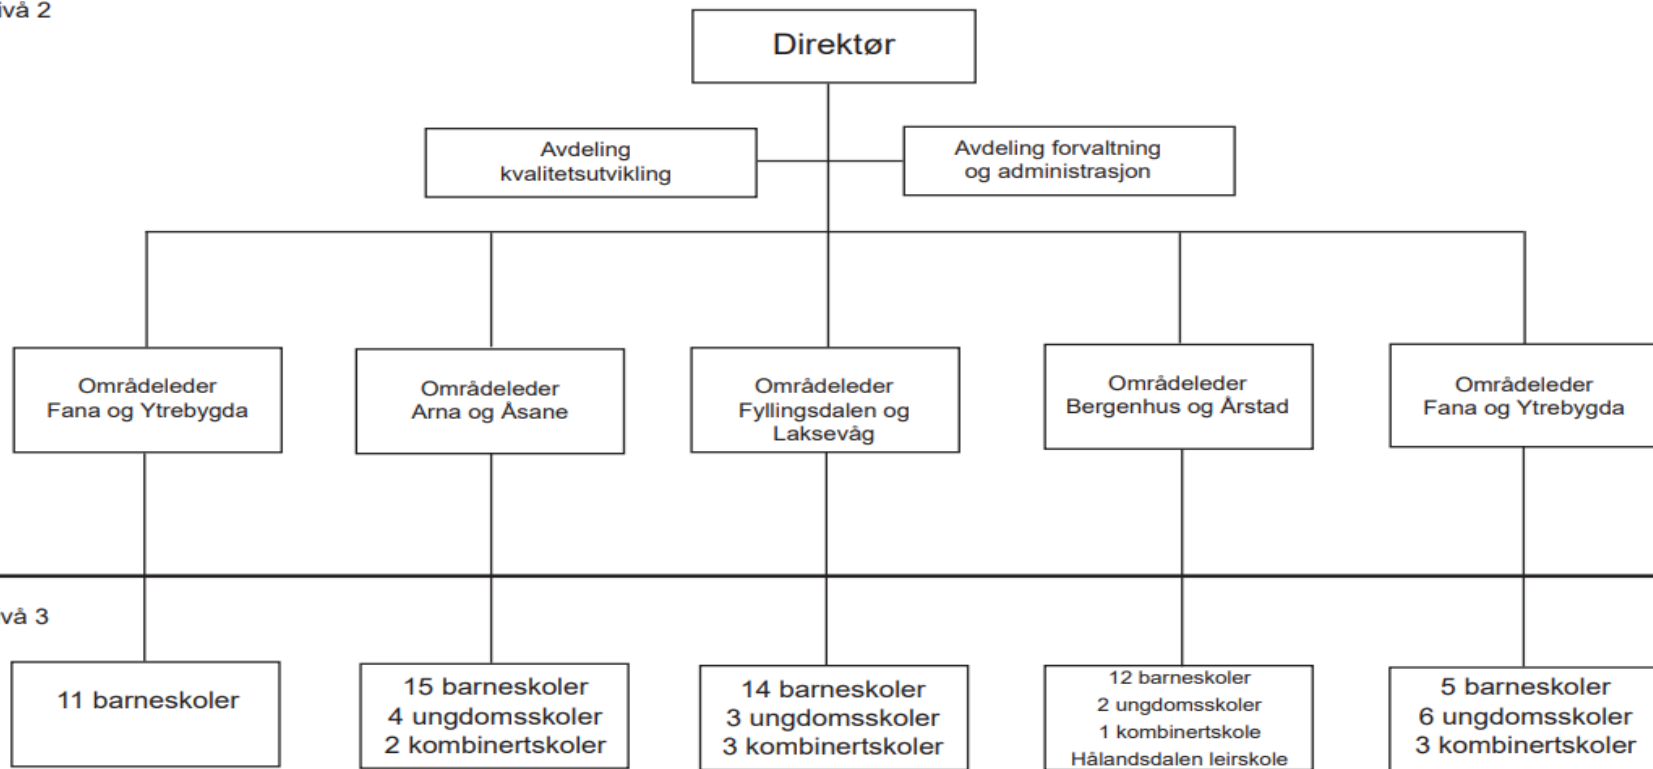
ivå 2

Direktør

Avdeling kvalitetsutvikling

Avdeling forvaltning og administrasjon

Områdeleder Fana og Ytrebygda

Områdeleder Arna og Åsane

Områdeleder Fyllingsdalen og Laksevåg

Områdeleder Bergenhus og Årstad

Områdeleder Fana og Ytrebygda

vå 3

11 barneskoler

15 barneskoler
4 ungdomsskoler
2 kombinertskoler

14 barneskoler
3 ungdomsskoler
3 kombinertskoler

12 barneskoler
2 ungdomsskoler
1 kombinertskole
Hålandsdalen leirskole

5 barneskoler
6 ungdomsskoler
3 kombinertskoler